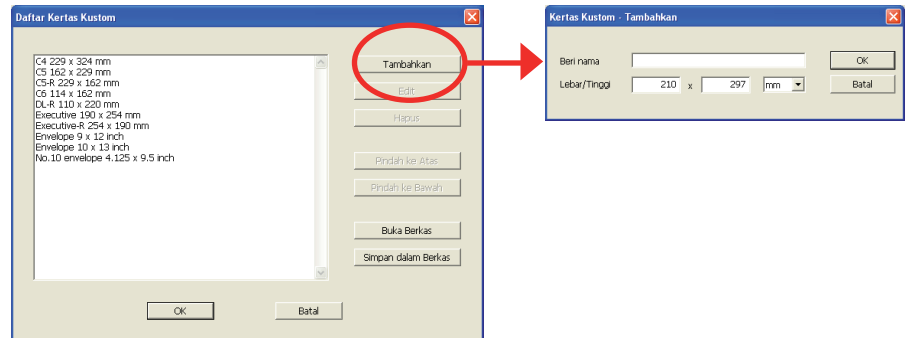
Daftar Kertas Kustom

C4 229 x 324 mm
C5 162 x 229 mm
C5-R 229 x 162 mm
C6 114 x 162 mm
DL-R 110 x 220 mm
Executive 190 x 254 mm
Executive-R 254 x 190 mm
Envelope 9 x 12 inch
Envelope 10 x 13 inch
No.10 envelope 4.125 x 9.5 inch

Tambahkan
Edit
Hapus
Pindah ke Atas
Pindah ke Bawah
Buka Berkas
Simpan dalam Berkas

OK
Batal

Kertas Kustom - Tambahkan

Beri nama
Lebar/Tinggi 210 x 297 mm

OK
Batal